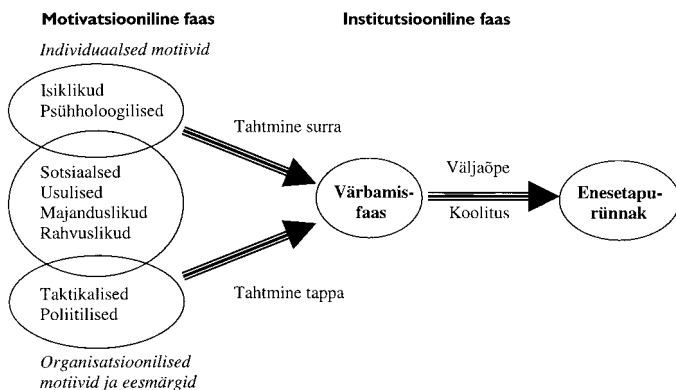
Motivatsiooniline faas

Institutsiooniline faas

Individuaalsed motiivid

Isiklikud
Psühholoogilised

Tahtmine surra

Sotsiaalsed
Usulised
Majanduslikud
Rahvuslikud

Värbamisfaas

Väljaõpe

Koolitus

Enesetapurünnak

Taktikalised
Poliitilised

Tahtmine tappa

Organisatsioonilised motiivid ja eesmärgid